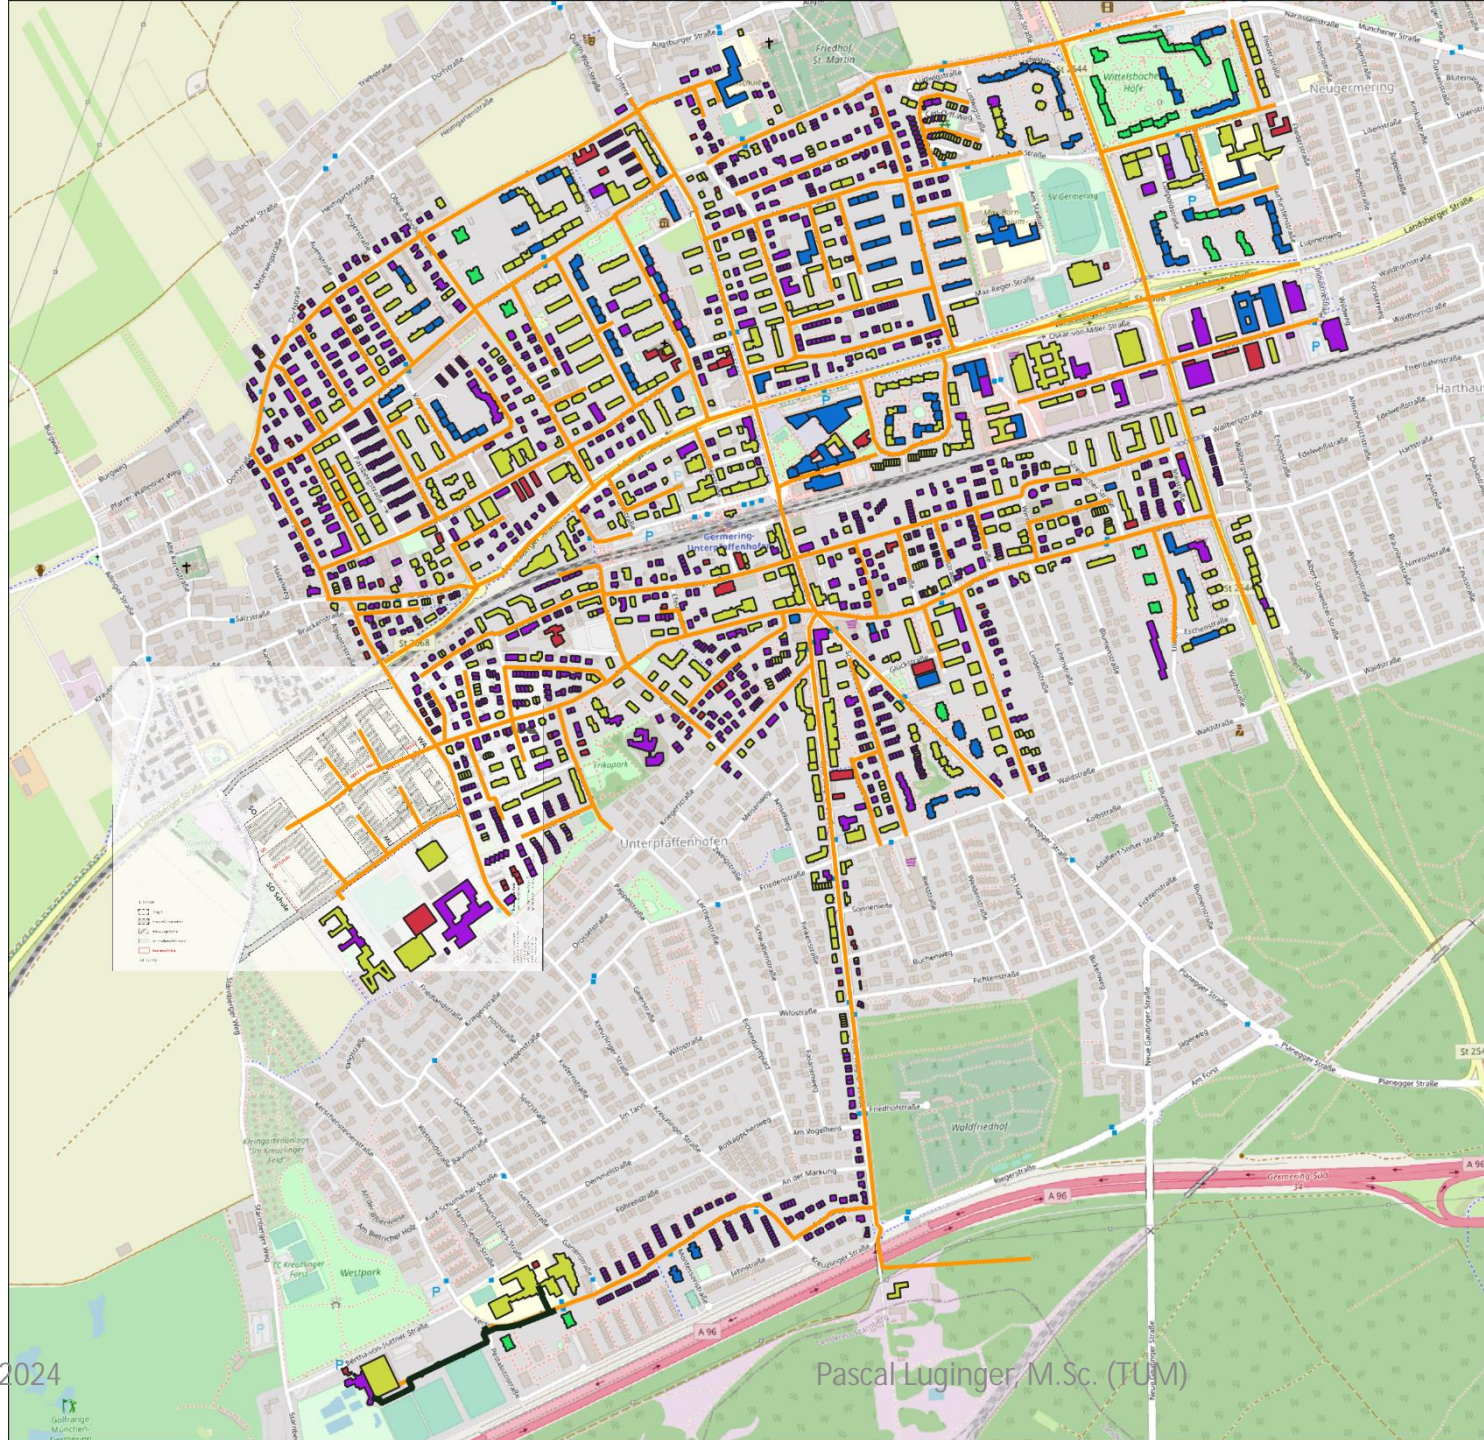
Friedhof St. Martin
Augsburger Straße
Wittelsbacher Höfe
Neugermering
Landsberger Straße
SV Germering
Max-Reger-Straße
Germering-Unterpfaffenhofen
Harthaus
Unterpfaffenhofen
Salzstraße
St 2068
St 2544
Enikopark
Waldfriedhof
Westpark
Kleingartenanlage Am Kreuzlinger Feld
TC Kreuzlinger Forst
Golfrange München-Germering
A 96
Germering Süd
Planegger Straße
Friedhofstraße
Am Vogelherd
Wilostraße
Buchenweg
Fichtenstraße
Sonnenweg
Waldstraße
Bertha-von-Suttner-Straße
Kreuzlinger Straße
Lindenstraße
2024
Pascal Luginger M.Sc. (TUM)